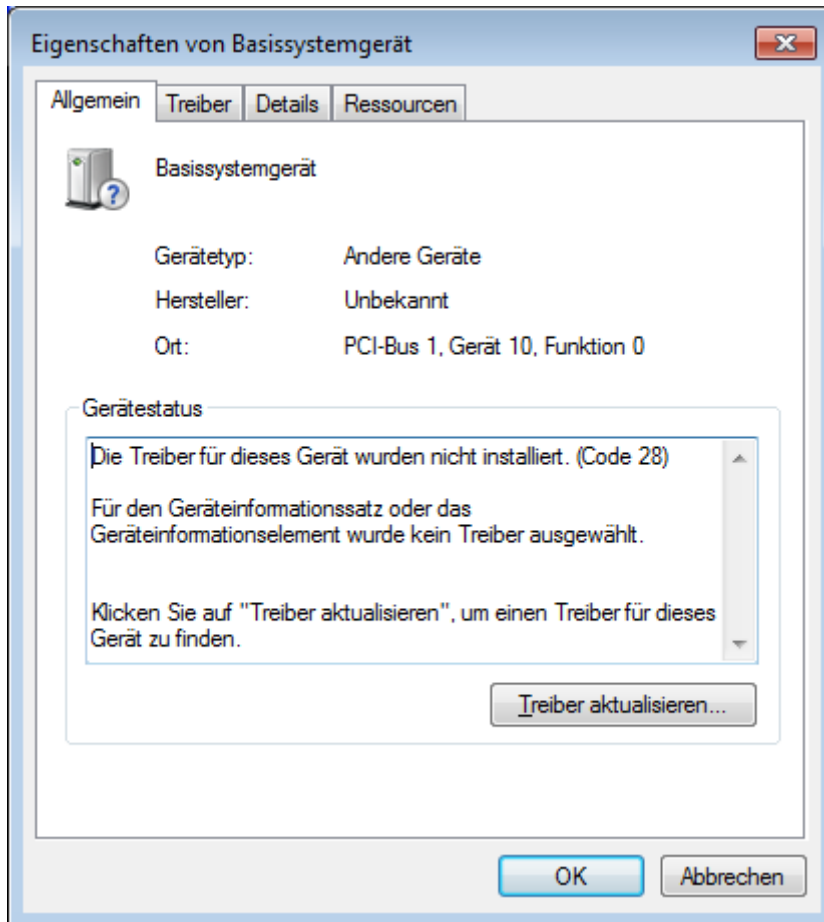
Eigenschaften von Basissystemgerät

Allgemein | Treiber | Details | Ressourcen

Basissystemgerät

Gerätetyp: Andere Geräte

Hersteller: Unbekannt

Ort: PCI-Bus 1, Gerät 10, Funktion 0

Gerätestatus

Die Treiber für dieses Gerät wurden nicht installiert. (Code 28)

Für den Geräteinformationssatz oder das Geräteinformationselement wurde kein Treiber ausgewählt.

Klicken Sie auf "Treiber aktualisieren", um einen Treiber für dieses Gerät zu finden.

Treiber aktualisieren...

OK

Abbrechen